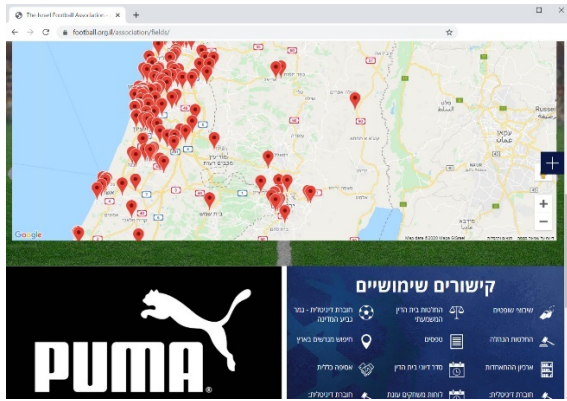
The Israel Football Association

football.org.il/association/fields/

Google

Map data ©2020 Google

PUMA

קישורים שימושיים

שיפוט שופטים

החלטות בית הדין המשמעתי

חוברת דיגיטלית - גמר גביע המדינה

החלטות הנהלה

טפסים

חיפוש מגרשים בארץ

ארכיון ההתאחדות

סדר דיוני בית הדין

אספות כלליות

חוברת דיגיטלית

לוחות משחקים עונת

חוברת דיגיטלית